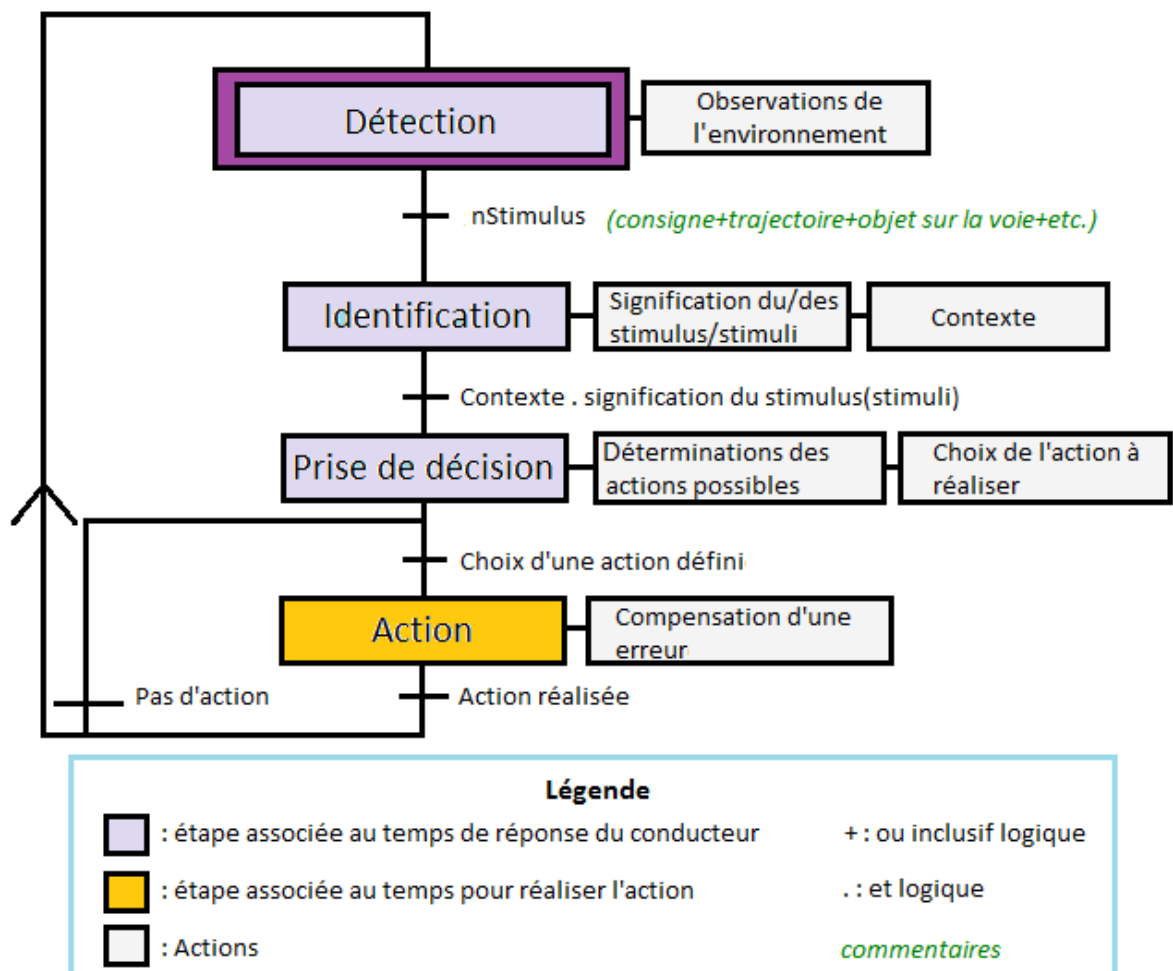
Détection

Observations de l'environnement

nStimulus (consigne+trajectoire+objet sur la voie+etc.)

Identification

Signification du/des stimulus/stimuli

Contexte

Contexte . signification du stimulus(stimuli)

Prise de décision

Déterminations des actions possibles

Choix de l'action à réaliser

Choix d'une action défini

Action

Compensation d'une erreur

Pas d'action

Action réalisée

Légende

: étape associée au temps de réponse du conducteur

+ : ou inclusif logique

: étape associée au temps pour réaliser l'action

. : et logique

: Actions

commentaires